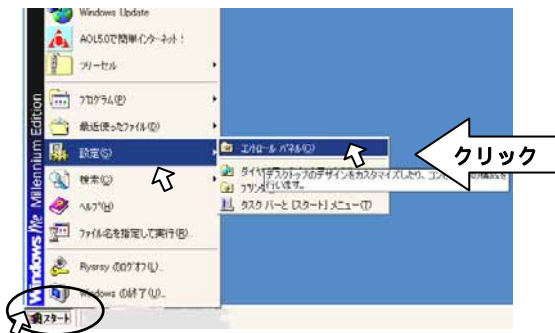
Windows Update

AOL5.0で簡単インターネット!

フリーセル

プログラム(P)

最近使ったファイル(D)

設定(S)

検索(C)

ヘルプ(H)

ファイル名を指定して実行(R)...

Rysrsy のログオフ(L)...

Windows の終了(U)...

スタート

Windows Me Millennium Edition

コントロール パネル(C)

ダイヤ デスクトップのデザインをカスタマイズしたり、コンピュータの機能を

プリンタ 行います。

タスク バーと [スタート] メニュー(T)

クリック